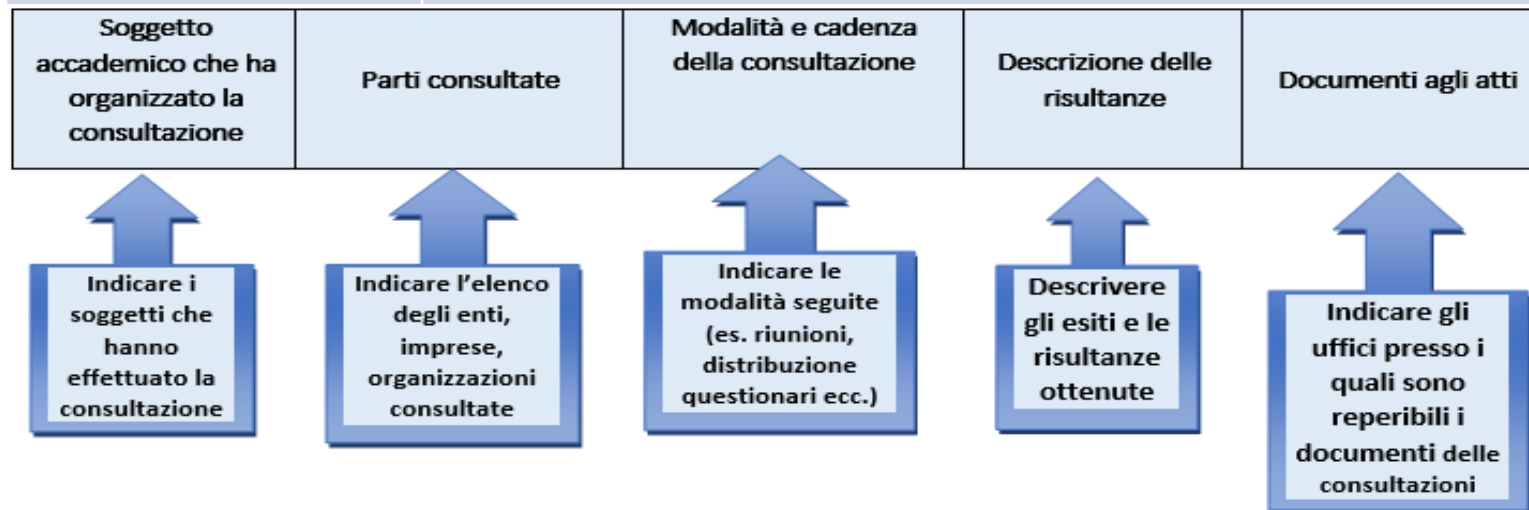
| Soggetto accademico che ha organizzato la consultazione | Parti consultate | Modalità e cadenza della consultazione | Descrizione delle risultanze | Documenti agli atti |
|---|---|---|---|---|

Indicare i soggetti che hanno effettuato la consultazione

Indicare l'elenco degli enti, imprese, organizzazioni consultate

Indicare le modalità seguite (es. riunioni, distribuzione questionari ecc.)

Descrivere gli esiti e le risultanze ottenute

Indicare gli uffici presso i quali sono reperibili i documenti delle consultazioni